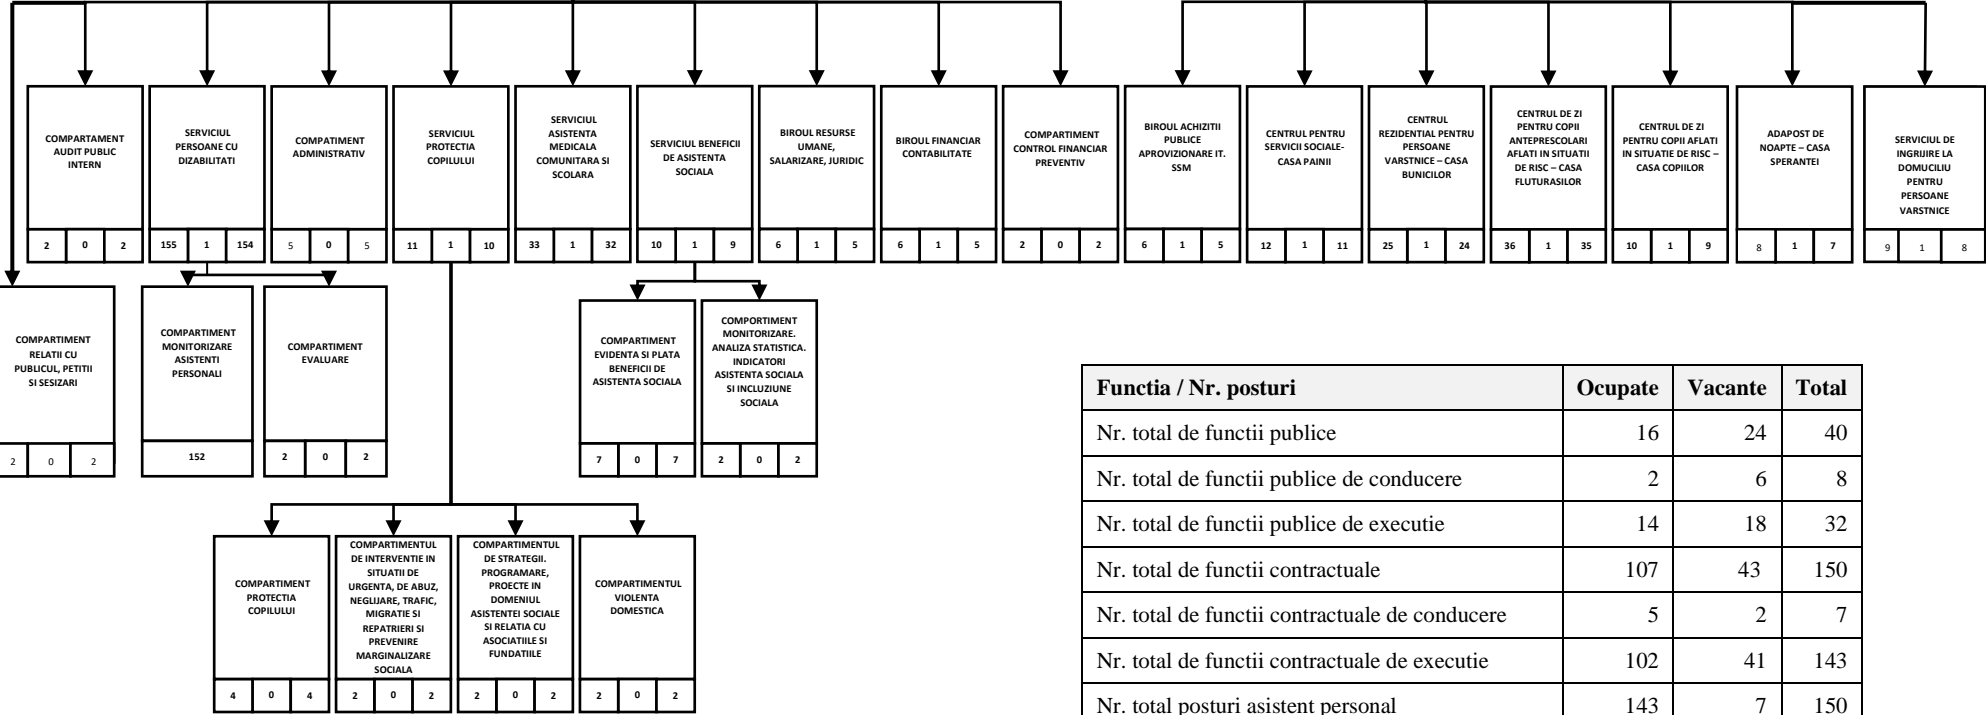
COMPARTAMENT AUDIT PUBLIC INTERN
2 0 2

SERVICIUL PERSOANE CU DIZABILITATI
155 1 154

COMPATIMENT ADMINISTRATIV
5 0 5

SERVICIUL PROTECTIA COPILULUI
11 1 10

SERVICIUL ASISTENTA MEDICALA COMUNITARA SI SCOLARA
33 1 32

SERVICIUL BENEFICII DE ASISTENTA SOCIALA
10 1 9

BIROUL RESURSE UMANE, SALARIZARE, JURIDIC
6 1 5

BIROUL FINANCIAR CONTABILITATE
6 1 5

COMPARTIMENT CONTROL FINANCIAR PREVENTIV
2 0 2

BIROUL ACHIZITII PUBLICE APROVIZIONARE IT. SSM
6 1 5

CENTRUL PENTRU SERVICII SOCIALE-CASA PAINII
12 1 11

CENTRUL REZIDENTIAL PENTRU PERSOANE VARSTNICE – CASA BUNICILOR
25 1 24

CENTRUL DE ZI PENTRU COPII ANTEPRESCOLARI AFLATI IN SITUATII DE RISC – CASA FLUTURASILOR
36 1 35

CENTRUL DE ZI PENTRU COPII AFLATI IN SITUATIE DE RISC – CASA COPIILOR
10 1 9

ADAPOST DE NOAPTE – CASA SPERANTEI
8 1 7

SERVICIUL DE INGRIJIRE LA DOMICILIU PENTRU PERSOANE VARSTNICE
9 1 8

COMPARTIMENT RELATII CU PUBLICUL, PETITII SI SESIZARI
2 0 2

COMPARTIMENT MONITORIZARE ASISTENTI PERSONALI
152

COMPARTIMENT EVALUARE
2 0 2

COMPARTIMENT EVIDENTA SI PLATA BENEFICII DE ASISTENTA SOCIALA
7 0 7

COMPORTIMENT MONITORIZARE. ANALIZA STATISTICA. INDICATORI ASISTENTA SOCIALA SI INCLUZIUNE SOCIALA
2 0 2

COMPARTIMENT PROTECTIA COPILULUI
4 0 4

COMPARTIMENTUL DE INTERVENTIE IN SITUATII DE URGENTA, DE ABUZ, NEGLIJARE, TRAFIC, MIGRATIE SI REPATRIERI SI PREVENIRE MARGINALIZARE SOCIALA
2 0 2

COMPARTIMENTUL DE STRATEGII. PROGRAMARE, PROECTE IN DOMENIUL ASISTENTEI SOCIALE SI RELATIA CU ASOCIATIILE SI FUNDATIILE
2 0 2

COMPARTIMENTUL VIOLENTA DOMESTICA
2 0 2

| Functia / Nr. posturi | Ocupate | Vacante | Total |
|---|---|---|---|
| Nr. total de functii publice | 16 | 24 | 40 |
| Nr. total de functii publice de conducere | 2 | 6 | 8 |
| Nr. total de functii publice de executie | 14 | 18 | 32 |
| Nr. total de functii contractuale | 107 | 43 | 150 |
| Nr. total de functii contractuale de conducere | 5 | 2 | 7 |
| Nr. total de functii contractuale de executie | 102 | 41 | 143 |
| Nr. total posturi asistent personal | 143 | 7 | 150 |